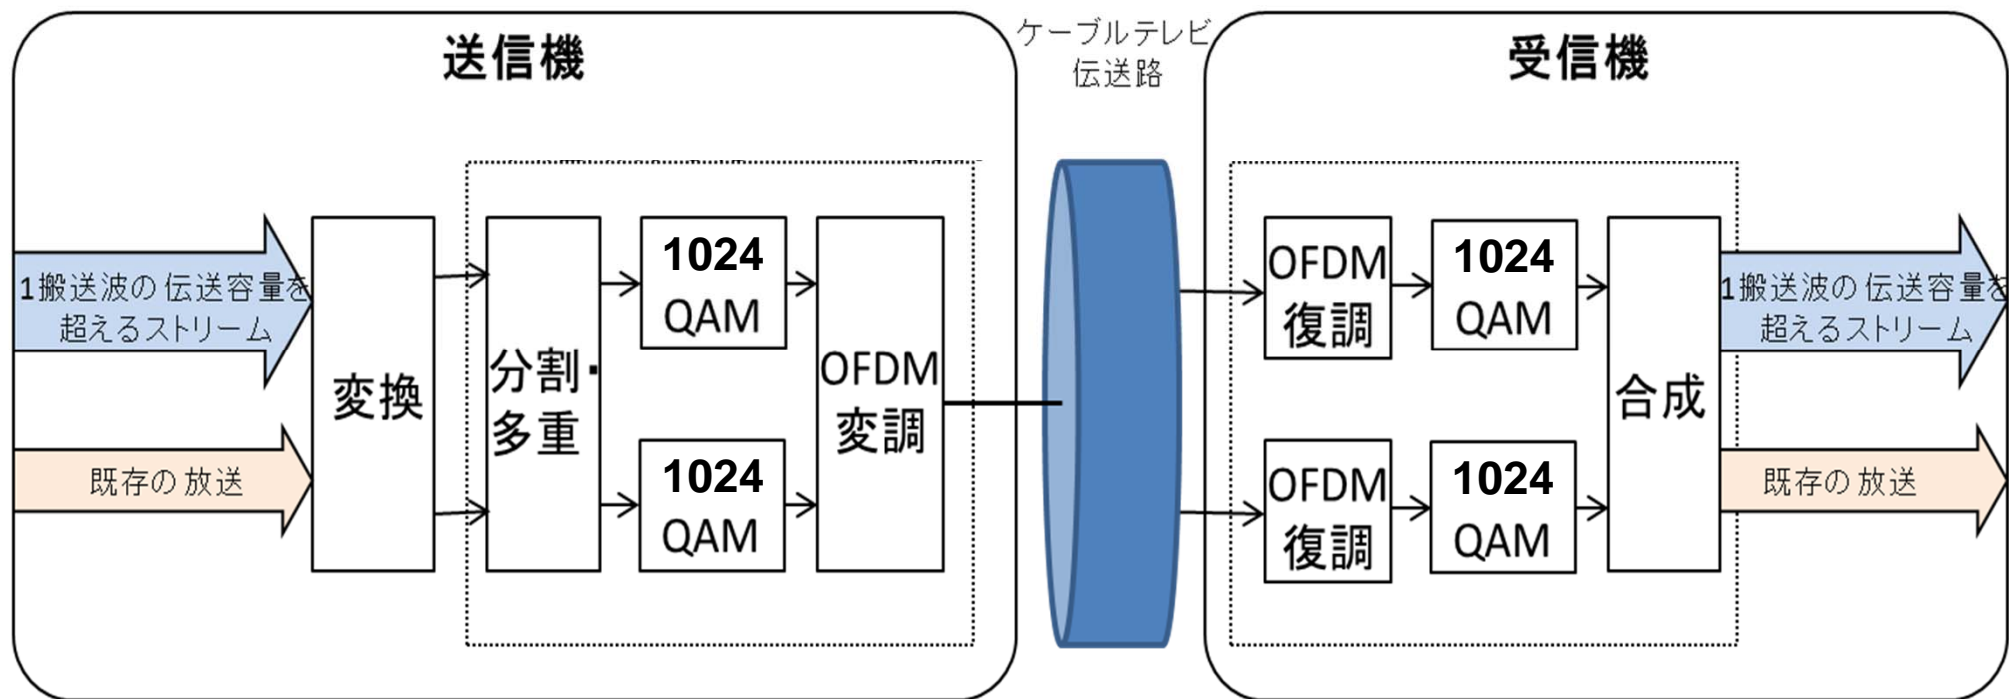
送信機

ケーブルテレビ伝送路

受信機

1搬送波の伝送容量を超えるストリーム

既存の放送

変換

分割・多重

1024 QAM

1024 QAM

OFDM 変調

OFDM 復調

OFDM 復調

1024 QAM

1024 QAM

合成

1搬送波の伝送容量を超えるストリーム

既存の放送